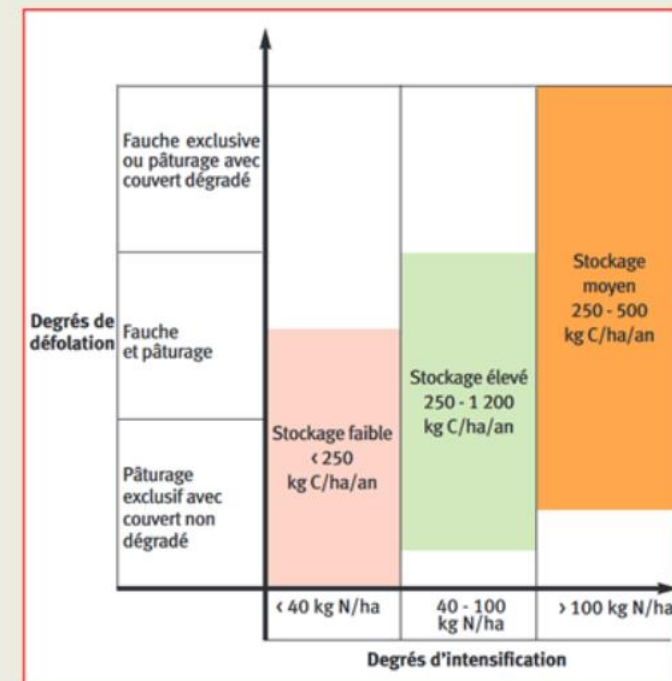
Fauche exclusive ou pâturage avec couvert dégradé

Degrés de défolation

Fauche et pâturage

Pâturage exclusif avec couvert non dégradé

Stockage faible ‹ 250 kg C/ha/an

Stockage élevé 250 - 1 200 kg C/ha/an

Stockage moyen 250 - 500 kg C/ha/an

‹ 40 kg N/ha

40 - 100 kg N/ha

› 100 kg N/ha

Degrés d'intensification